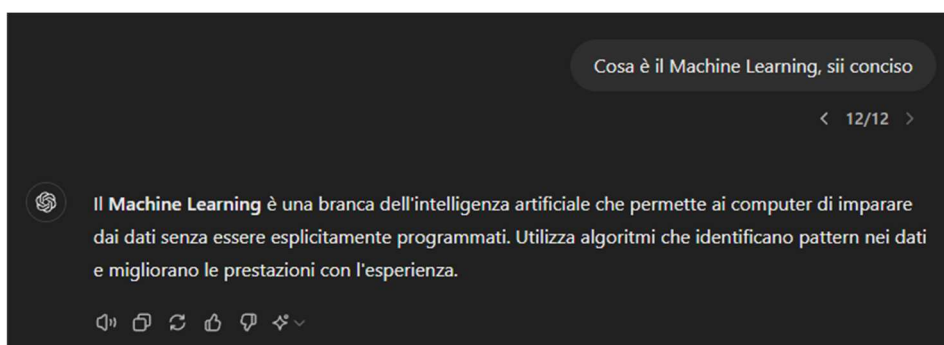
Cosa è il Machine Learning, sii conciso

< 12/12 >

Il **Machine Learning** è una branca dell'intelligenza artificiale che permette ai computer di imparare dai dati senza essere esplicitamente programmati. Utilizza algoritmi che identificano pattern nei dati e migliorano le prestazioni con l'esperienza.